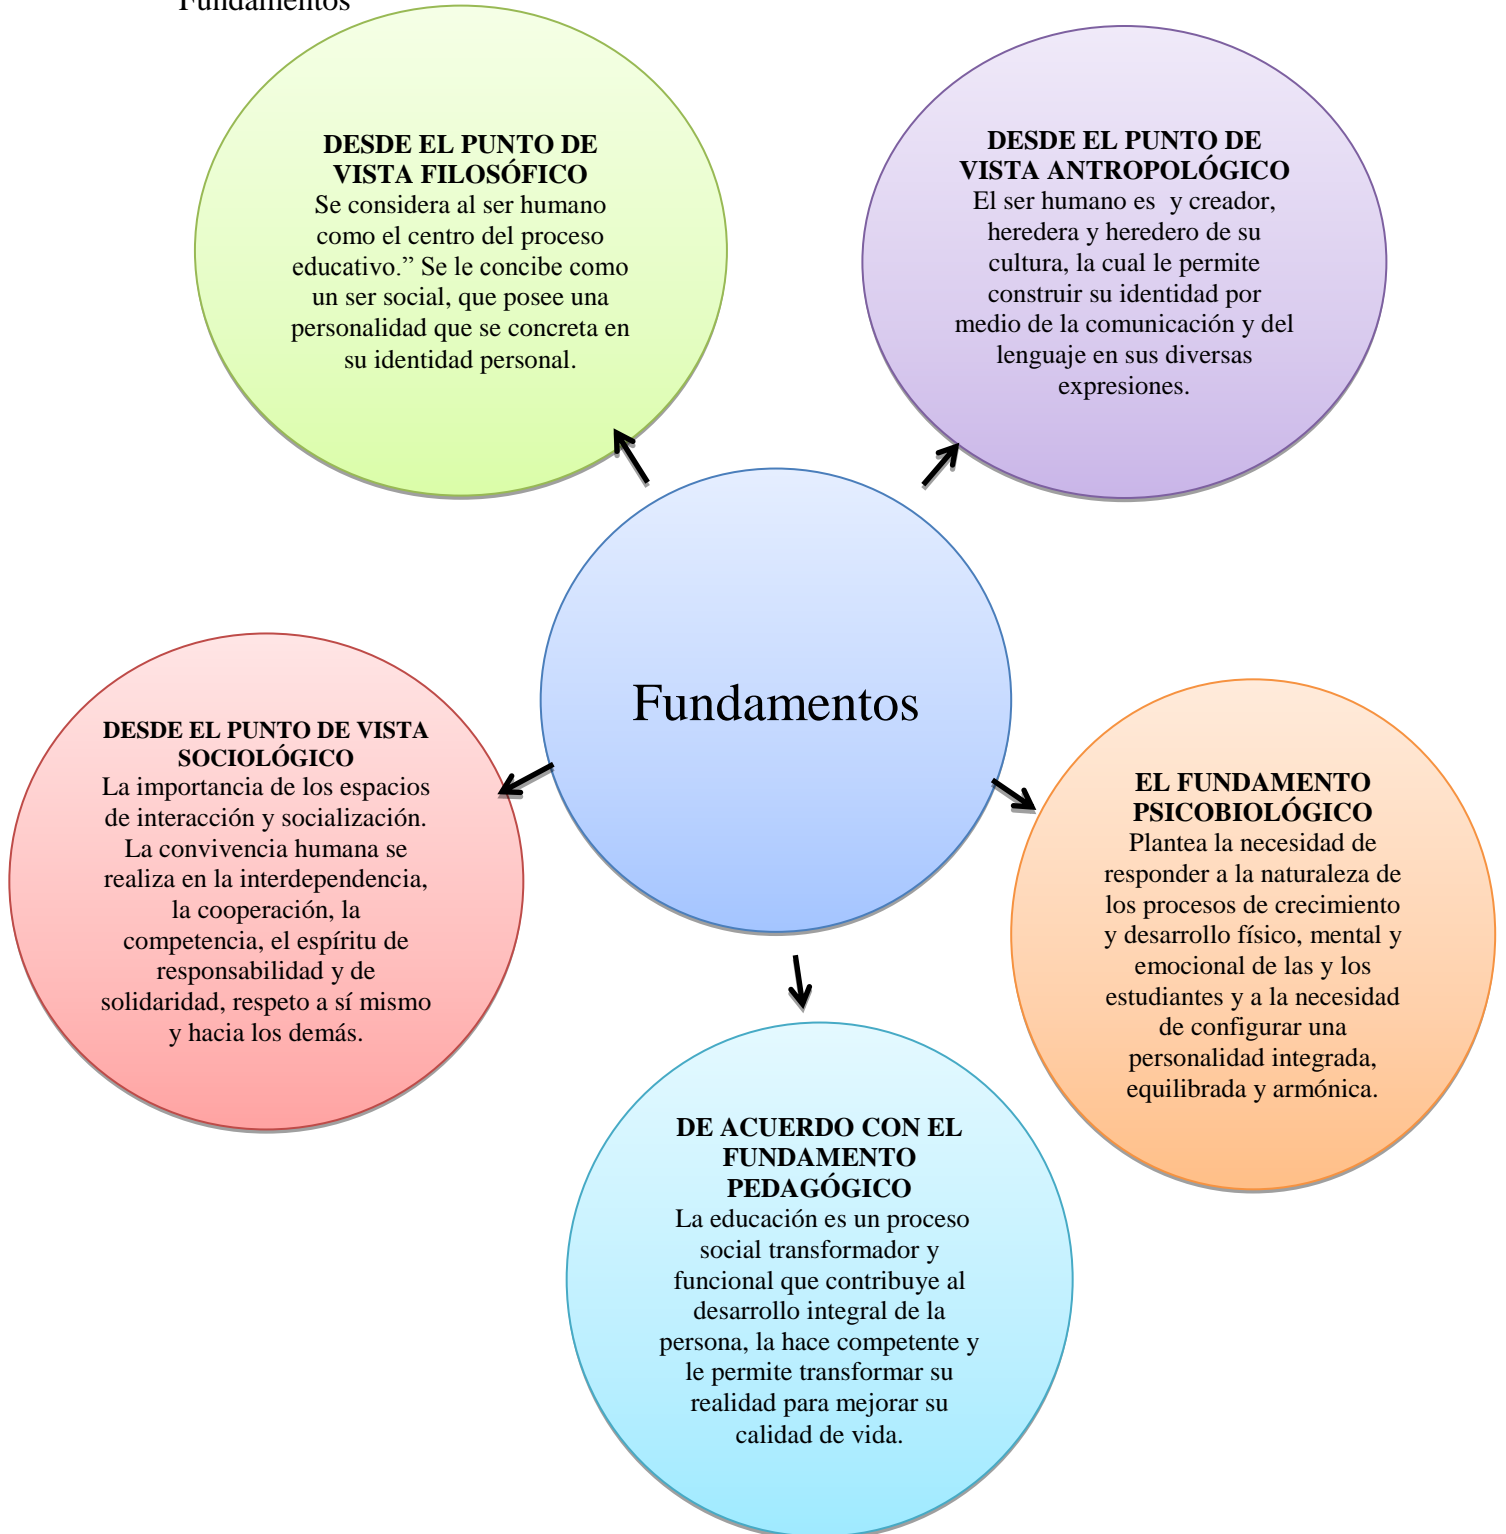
Fundamentos

DESDE EL PUNTO DE VISTA FILOSÓFICO
Se considera al ser humano como el centro del proceso educativo." Se le concibe como un ser social, que posee una personalidad que se concreta en su identidad personal.

DESDE EL PUNTO DE VISTA ANTROPOLÓGICO
El ser humano es y creador, heredera y heredero de su cultura, la cual le permite construir su identidad por medio de la comunicación y del lenguaje en sus diversas expresiones.

Fundamentos

DESDE EL PUNTO DE VISTA SOCIOLÓGICO
La importancia de los espacios de interacción y socialización. La convivencia humana se realiza en la interdependencia, la cooperación, la competencia, el espíritu de responsabilidad y de solidaridad, respeto a sí mismo y hacia los demás.

EL FUNDAMENTO PSICOBIOLÓGICO
Plantea la necesidad de responder a la naturaleza de los procesos de crecimiento y desarrollo físico, mental y emocional de las y los estudiantes y a la necesidad de configurar una personalidad integrada, equilibrada y armónica.

DE ACUERDO CON EL FUNDAMENTO PEDAGÓGICO
La educación es un proceso social transformador y funcional que contribuye al desarrollo integral de la persona, la hace competente y le permite transformar su realidad para mejorar su calidad de vida.